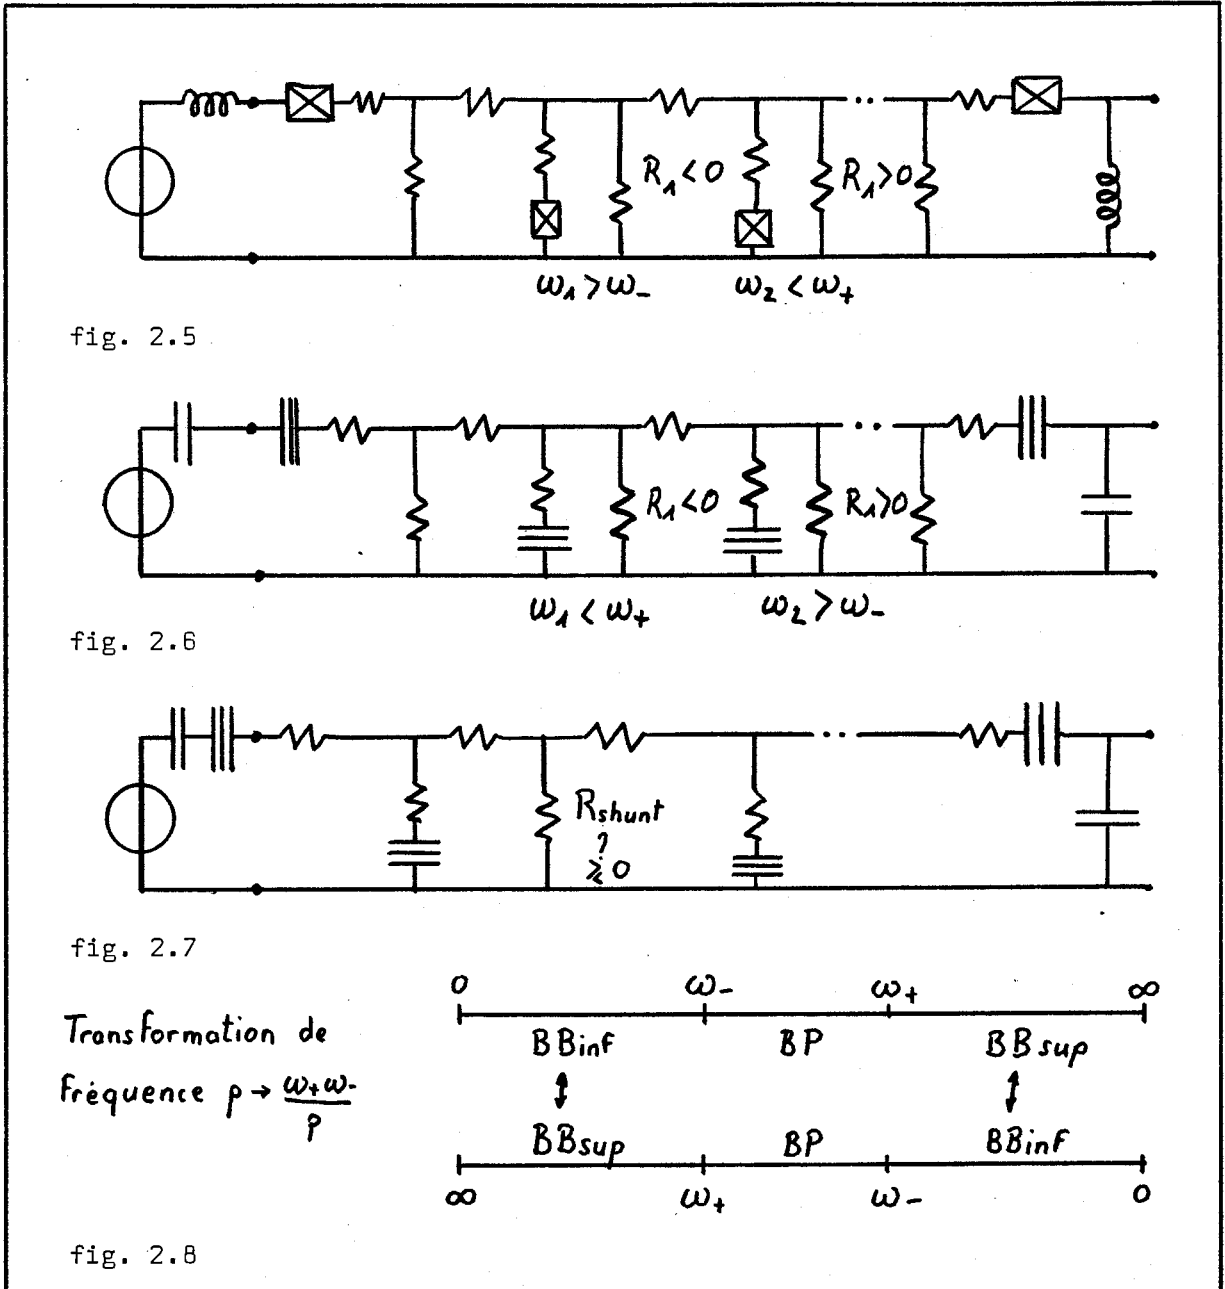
$R_1 < 0$ $R_1 > 0$

$\omega_1 > \omega_-$ $\omega_2 < \omega_+$

fig. 2.5

$R_1 < 0$ $R_1 > 0$

$\omega_1 < \omega_+$ $\omega_2 > \omega_-$

fig. 2.6

$R_{shunt} \gtrless 0$

fig. 2.7

Transformation de fréquence $p \rightarrow \frac{\omega_+ \omega_-}{p}$

0 $\omega_-$ $\omega_+$ $\infty$

BBinf BP BBsup

BBsup BP BBinf

$\infty$ $\omega_+$ $\omega_-$ 0

fig. 2.8